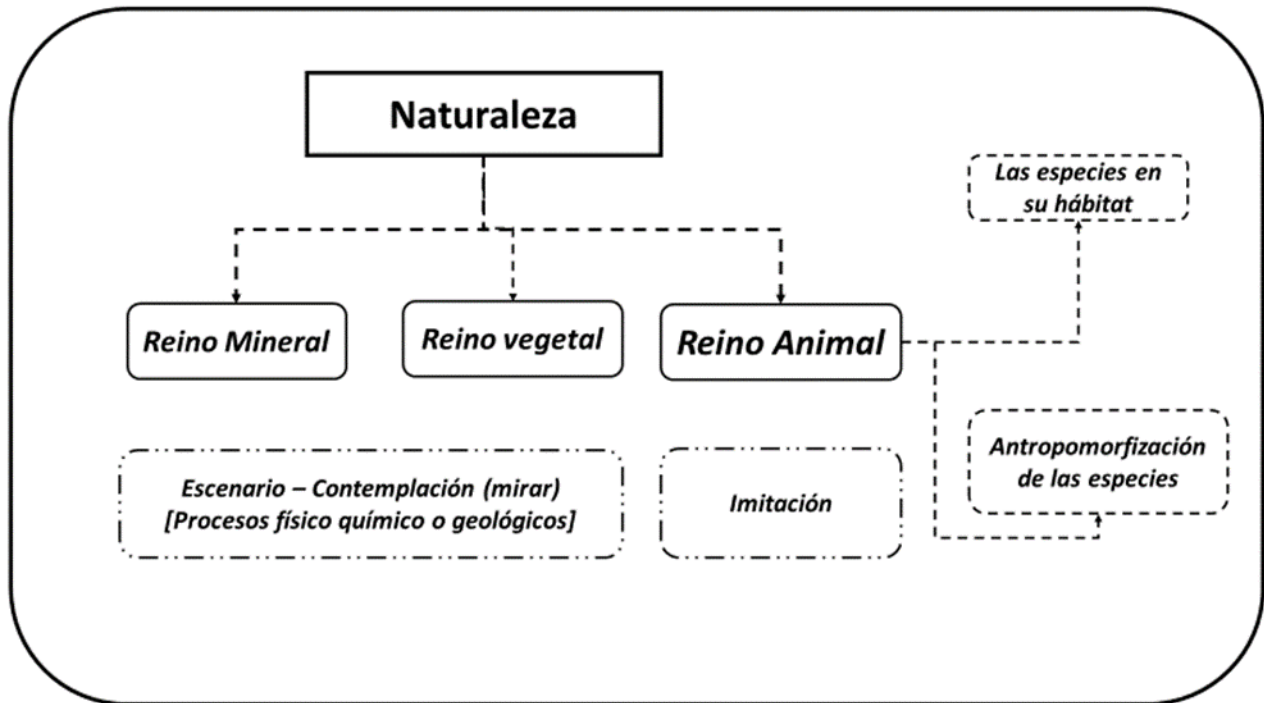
Naturaleza

Las especies en su hábitat

Reino Mineral

Reino vegetal

Reino Animal

Antropomorfización de las especies

Escenario – Contemplación (mirar) [Procesos físico químico o geológicos]

Imitación